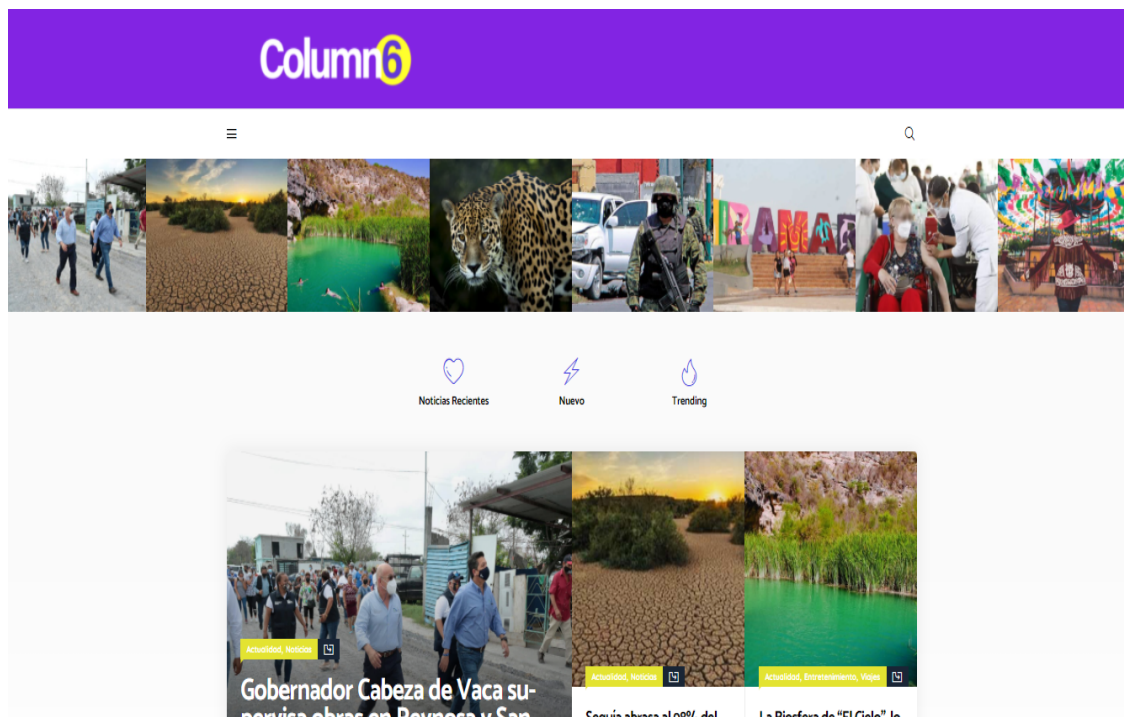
Column6

Noticias Recientes

Nuevo

Trending

Actualidad, Noticias

Gobernador Cabeza de Vaca supervisa obras en Reynosa y San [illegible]

Actualidad, Noticias

Sequía abrasa al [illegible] del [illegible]

Actualidad, Entretenimiento, Viajes

La Biosfera de "El Cielo", la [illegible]